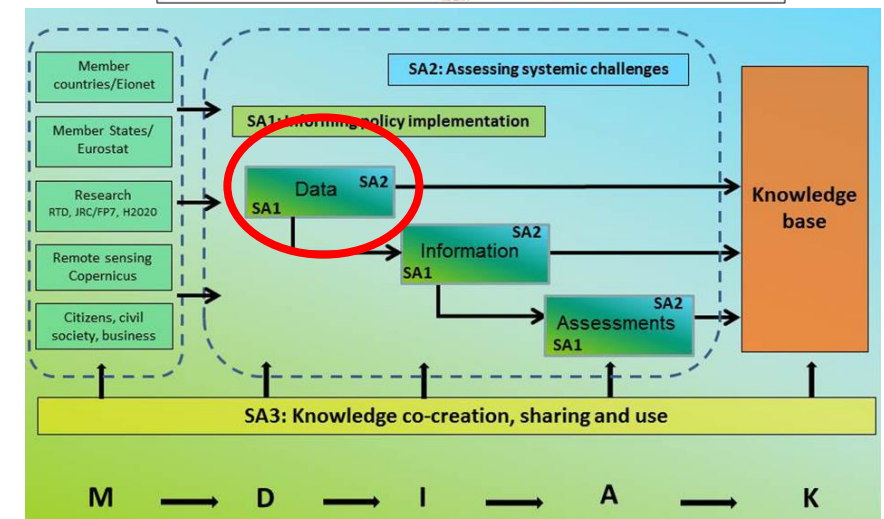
Member countries/Eionet

Member States/ Eurostat

Research RTD, JRC/FP7, H2020

Remote sensing Copernicus

Citizens, civil society, business

SA2: Assessing systemic challenges

SA1: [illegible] policy implementation

Data SA2 SA1

Information SA2 SA1

Assessments SA2 SA1

Knowledge base

SA3: Knowledge co-creation, sharing and use

M D I A K